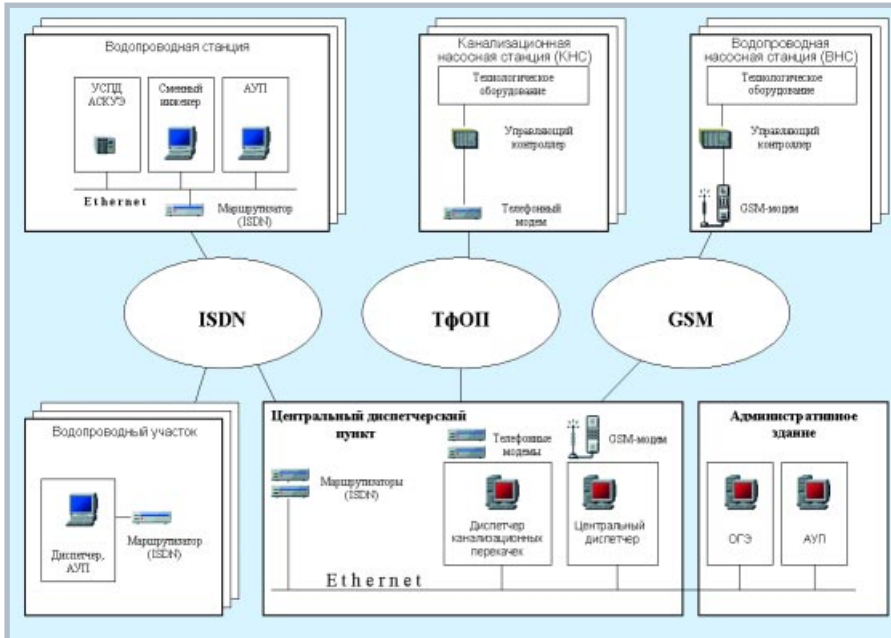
Водопроводная станция

УСПД АСКУЭ

Сменный инженер

АУП

Ethernet

Маршрутизатор (ISDN)

Канализационная насосная станция (КНС)

Технологическое оборудование

Управляющий контроллер

Телефонный модем

Водопроводная насосная станция (ВНС)

Технологическое оборудование

Управляющий контроллер

GSM-модем

ISDN

ТфОП

GSM

Водопроводный участок

Диспетчер, АУП

Маршрутизатор (ISDN)

Центральный диспетчерский пункт

Маршрутизаторы (ISDN)

Телефонные модемы

GSM-модем

Диспетчер канализационных перекачек

Центральный диспетчер

Ethernet

Административное здание

ОГЭ

АУП